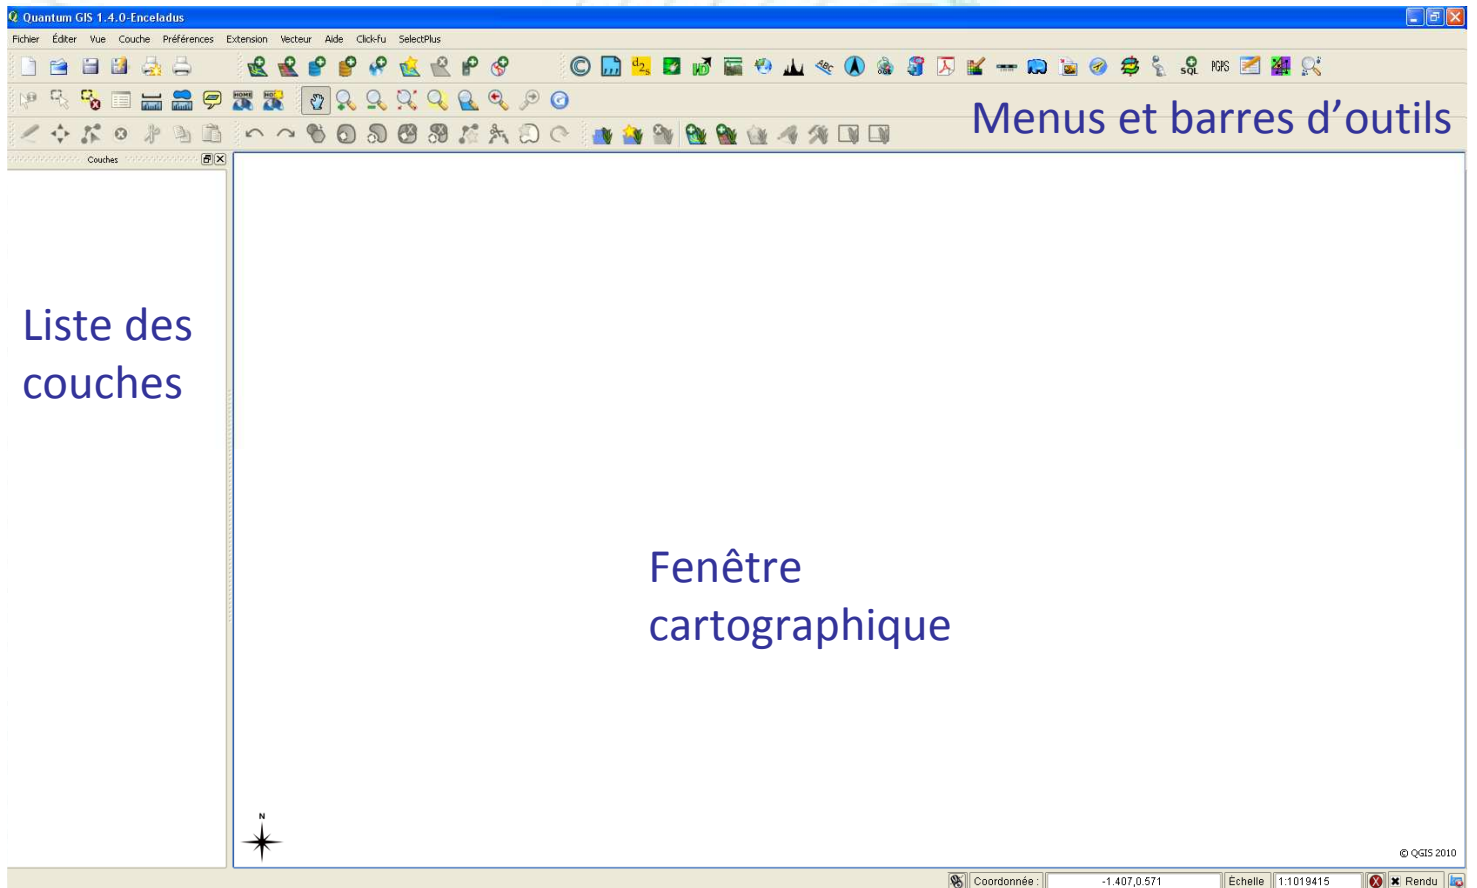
Quantum GIS 1.4.0-Enceladus

Fichier Éditer Vue Couche Préférences Extension Vecteur Aide Click-fu SelectPlus

Menus et barres d'outils

Couches

Liste des couches

Fenêtre cartographique

N

© QGIS 2010

Coordonnée : -1.407,0.571 Echelle 1:1019415 Rendu